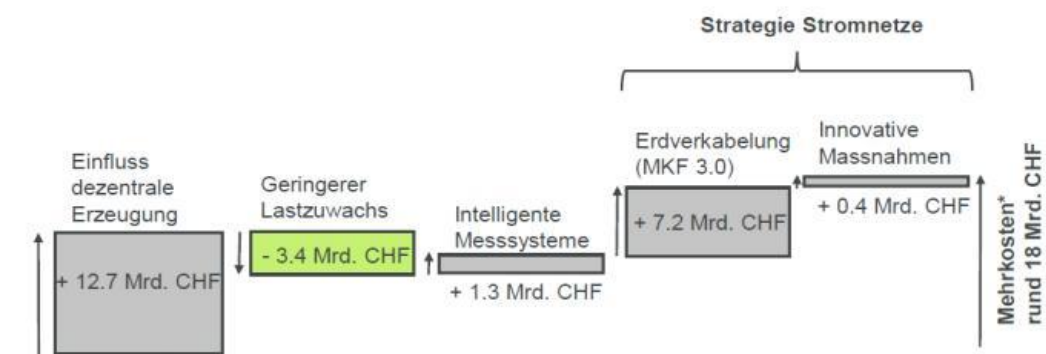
Strategie Stromnetze

Einfluss dezentrale Erzeugung

+ 12.7 Mrd. CHF

Geringerer Lastzuwachs

- 3.4 Mrd. CHF

Intelligente Messsysteme

+ 1.3 Mrd. CHF

Erdverkabelung (MKF 3.0)

+ 7.2 Mrd. CHF

Innovative Massnahmen

+ 0.4 Mrd. CHF

Mehrkosten* rund 18 Mrd. CHF